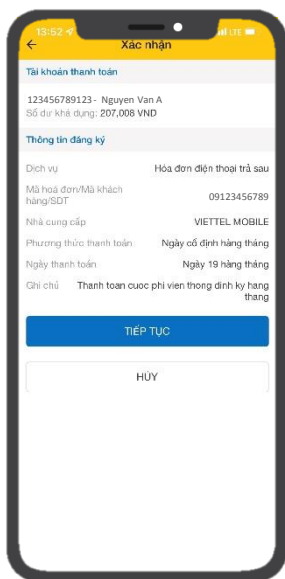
13:52
LTE
←
Xác nhận

Tài khoản thanh toán

123456789123 - Nguyen Van A
Số dư khả dụng: 207,008 VND

Thông tin đăng ký

Dịch vụ
Hóa đơn điện thoại trả sau

Mã hoá đơn/Mã khách hàng/SĐT
09123456789

Nhà cung cấp
VIETTEL MOBILE

Phương thức thanh toán
Ngày cố định hàng tháng

Ngày thanh toán
Ngày 19 hàng tháng

Ghi chú
Thanh toan cuoc phi vien thong dinh ky hang thang

TIẾP TỤC

HỦY